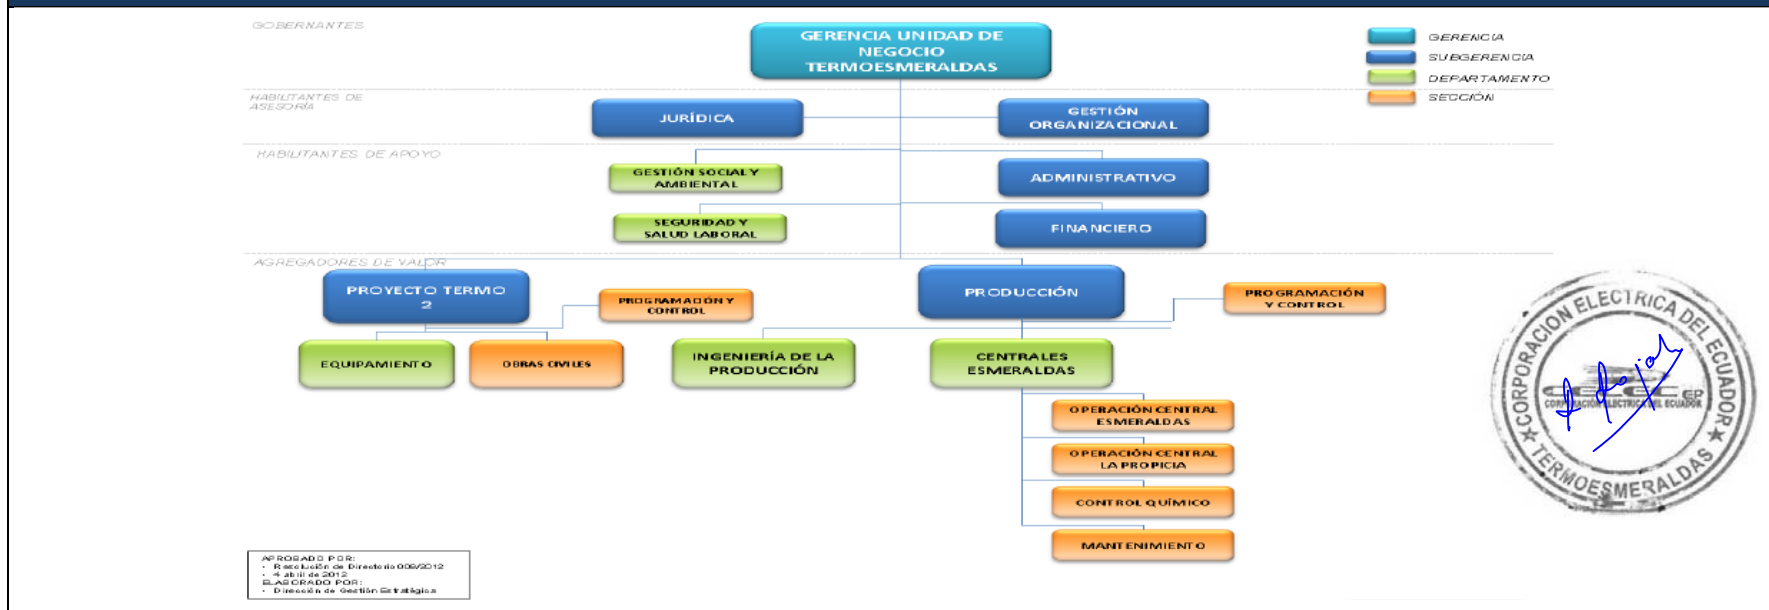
GOBERNANTES

GERENCIA UNIDAD DE NEGOCIO TERMOESMERALDAS

GERENCIA
SUBGERENCIA
DEPARTAMENTO
SECCIÓN

HABILITANTES DE ASESORÍA

JURÍDICA

GESTIÓN ORGANIZACIONAL

HABILITANTES DE APOYO

GESTIÓN SOCIAL Y AMBIENTAL

ADMINISTRATIVO

SEGURIDAD Y SALUD LABORAL

FINANCIERO

AGREGADORES DE VALOR

PROYECTO TERMO 2

PROGRAMACIÓN Y CONTROL

PRODUCCIÓN

PROGRAMACIÓN Y CONTROL

EQUIPAMIENTO

OBRAS CIVILES

INGENIERÍA DE LA PRODUCCIÓN

CENTRALES ESMERALDAS

OPERACIÓN CENTRAL ESMERALDAS

OPERACIÓN CENTRAL LA PROPICIA

CONTROL QUÍMICO

MANTENIMIENTO

CORPORACION ELECTRICA DEL ECUADOR ★ TERMOESMERALDAS ★
CELEC EP
CORPORACIÓN ELÉCTRICA DEL ECUADOR

APROBADO POR:
• Resolución de Directorio 006/2012
• 4 abril de 2012
ELABORADO POR:
• Dirección de Gestión Estratégica